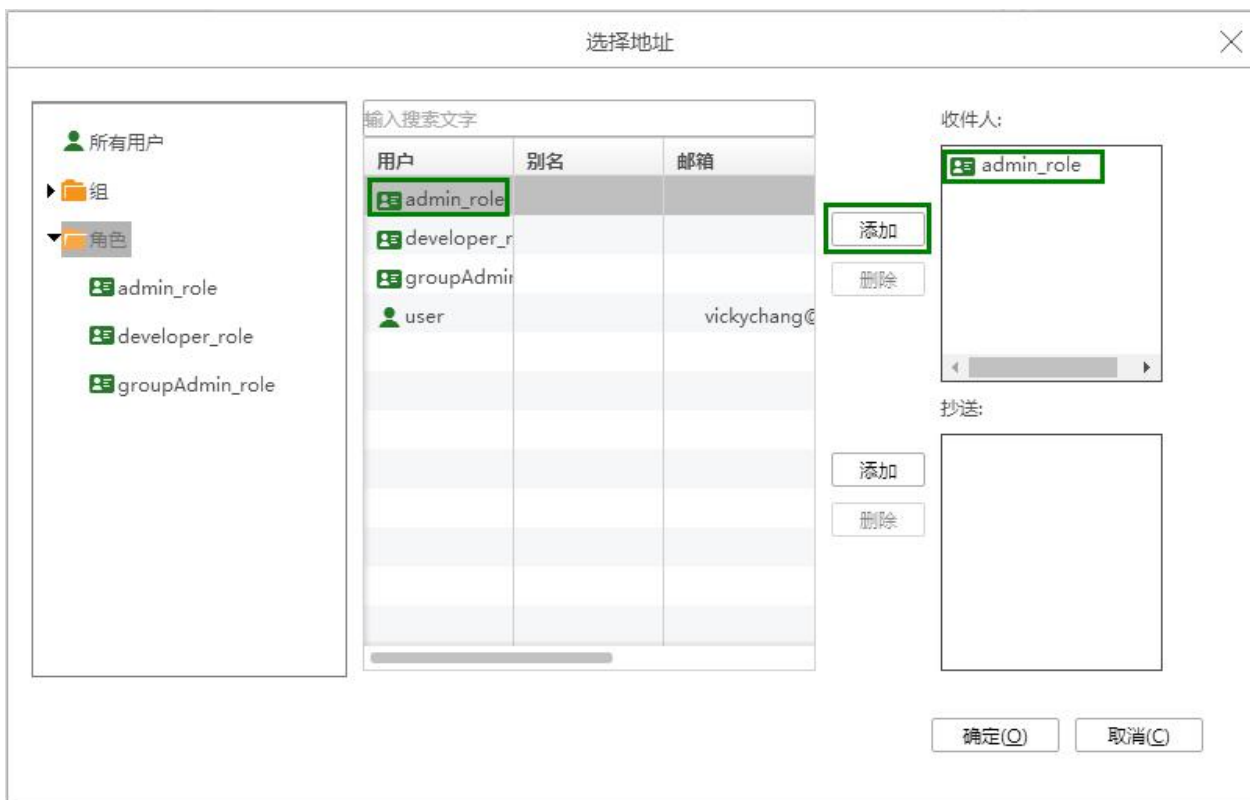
选择地址

所有用户
组
角色
admin_role
developer_role
groupAdmin_role

输入搜索文字

| 用户 | 别名 | 邮箱 |
|---|---|---|
| admin_role | | |
| developer_r | | |
| groupAdmir | | |
| user | | vickychang@ |

添加
删除

收件人:
admin_role

抄送:

添加
删除

确定(O)
取消(C)